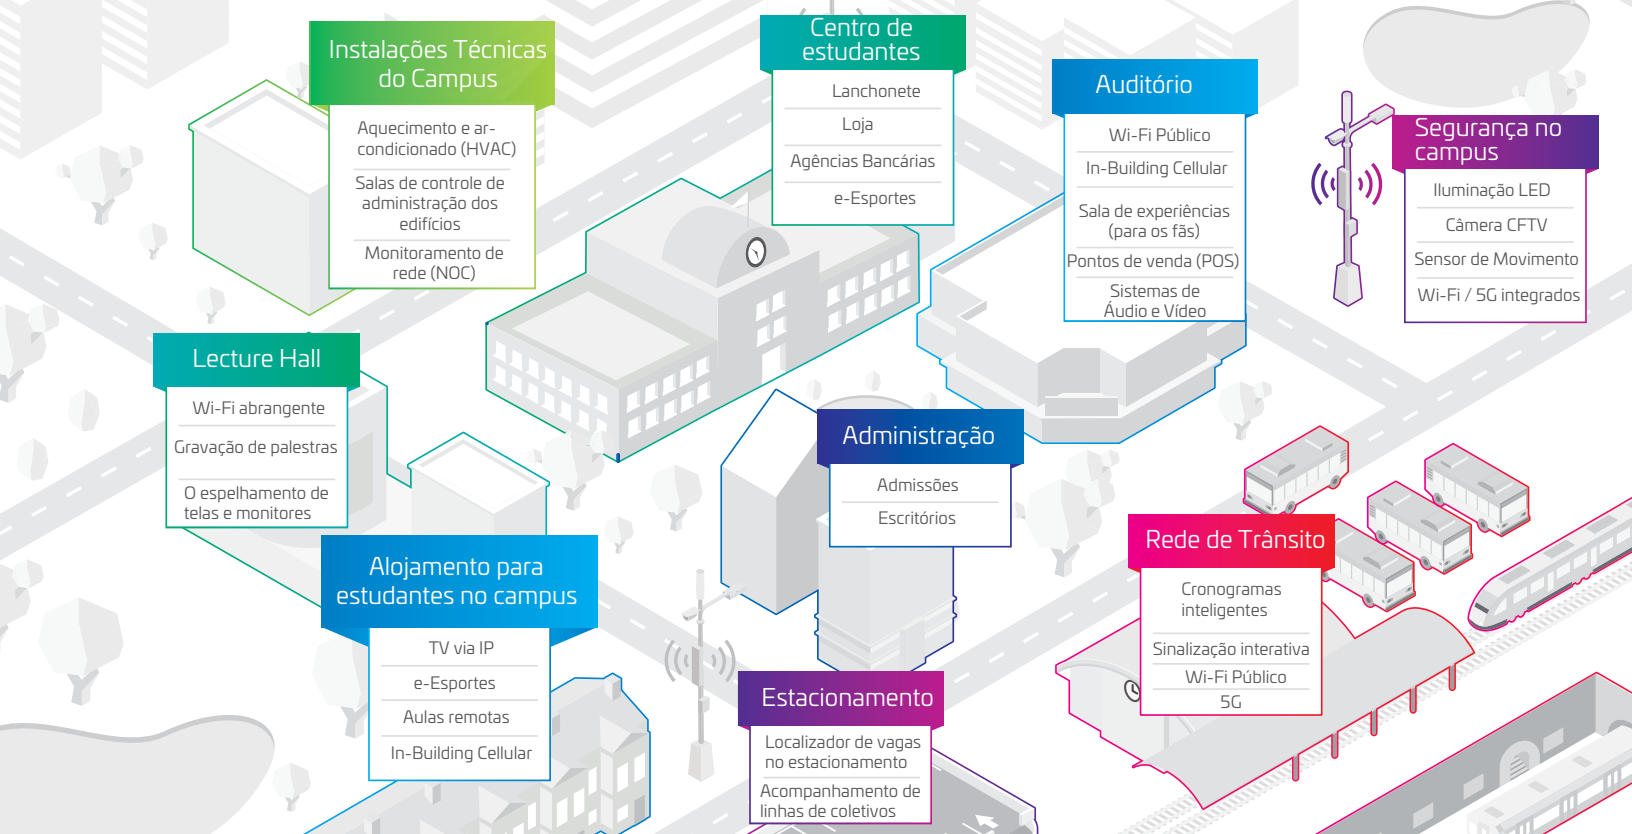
Instalações Técnicas do Campus

Aquecimento e ar-condicionado (HVAC)

Salas de controle de administração dos edifícios

Monitoramento de rede (NOC)

Centro de estudantes

Lanchonete

Loja

Agências Bancárias

e-Esportes

Auditório

Wi-Fi Público

In-Building Cellular

Sala de experiências (para os fãs)

Pontos de venda (POS)

Sistemas de Áudio e Vídeo

Segurança no campus

Iluminação LED

Câmera CFTV

Sensor de Movimento

Wi-Fi / 5G integrados

Lecture Hall

Wi-Fi abrangente

Gravação de palestras

O espelhamento de telas e monitores

Administração

Admissões

Escritórios

Rede de Trânsito

Cronogramas inteligentes

Sinalização interativa

Wi-Fi Público

5G

Alojamento para estudantes no campus

TV via IP

e-Esportes

Aulas remotas

In-Building Cellular

Estacionamento

Localizador de vagas no estacionamento

Acompanhamento de linhas de coletivos